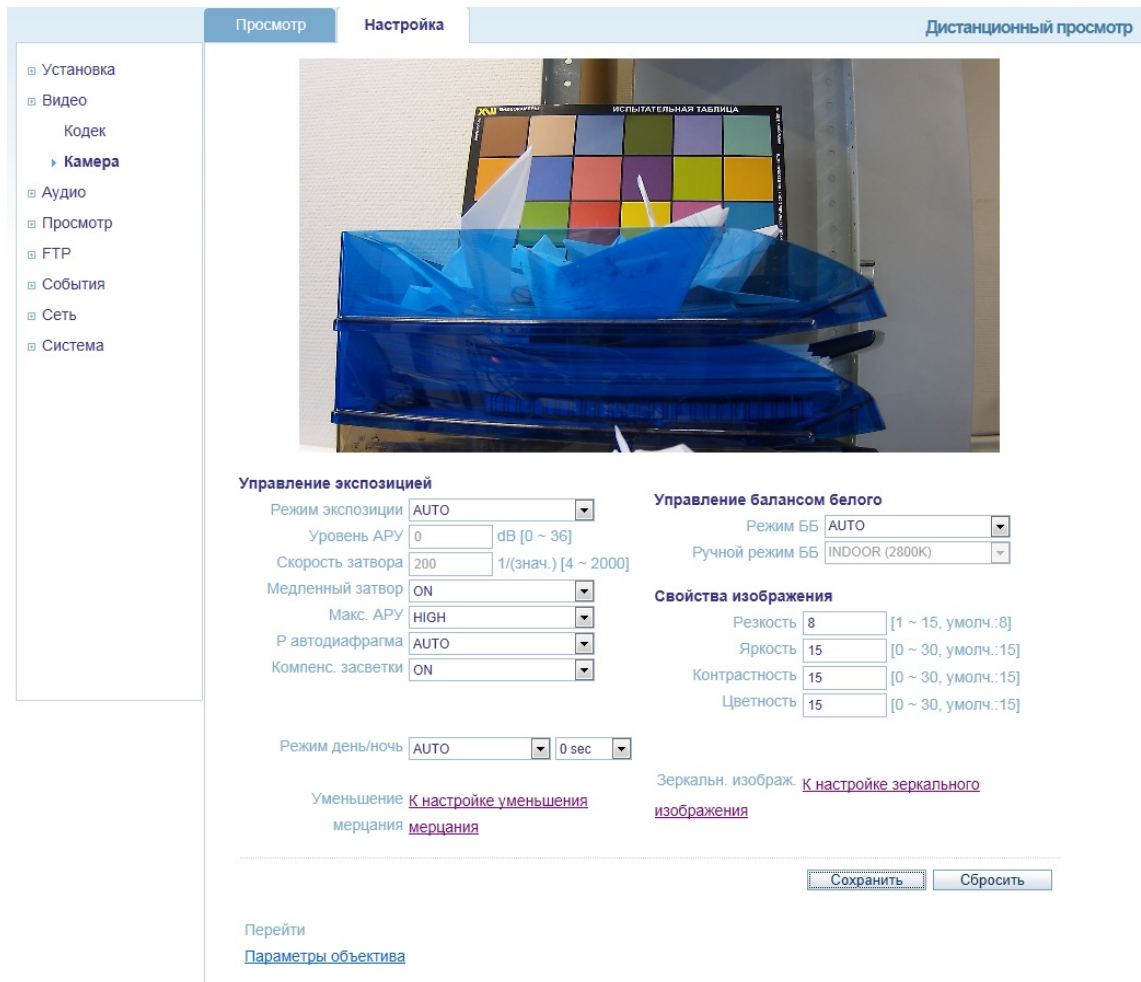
Просмотр
Настройка
Дистанционный просмотр

Установка
Видео
Кодек
Камера
Аудио
Просмотр
FTP
События
Сеть
Система

ИСПЫТАТЕЛЬНАЯ ТАБЛИЦА

Управление экспозицией
Режим экспозиции AUTO
Уровень АРУ 0 dB [0 ~ 36]
Скорость затвора 200 1/(знач.) [4 ~ 2000]
Медленный затвор ON
Макс. АРУ HIGH
P автодиафрагма AUTO
Компенс. засветки ON

Управление балансом белого
Режим ББ AUTO
Ручной режим ББ INDOOR (2800K)

Свойства изображения
Резкость 8 [1 ~ 15, умолч.:8]
Яркость 15 [0 ~ 30, умолч.:15]
Контрастность 15 [0 ~ 30, умолч.:15]
Цветность 15 [0 ~ 30, умолч.:15]

Режим день/ночь AUTO 0 sec

Уменьшение мерцания К настройке уменьшения мерцания

Зеркальн. изображ. К настройке зеркального изображения

Сохранить
Сбросить

Перейти
Параметры объектива